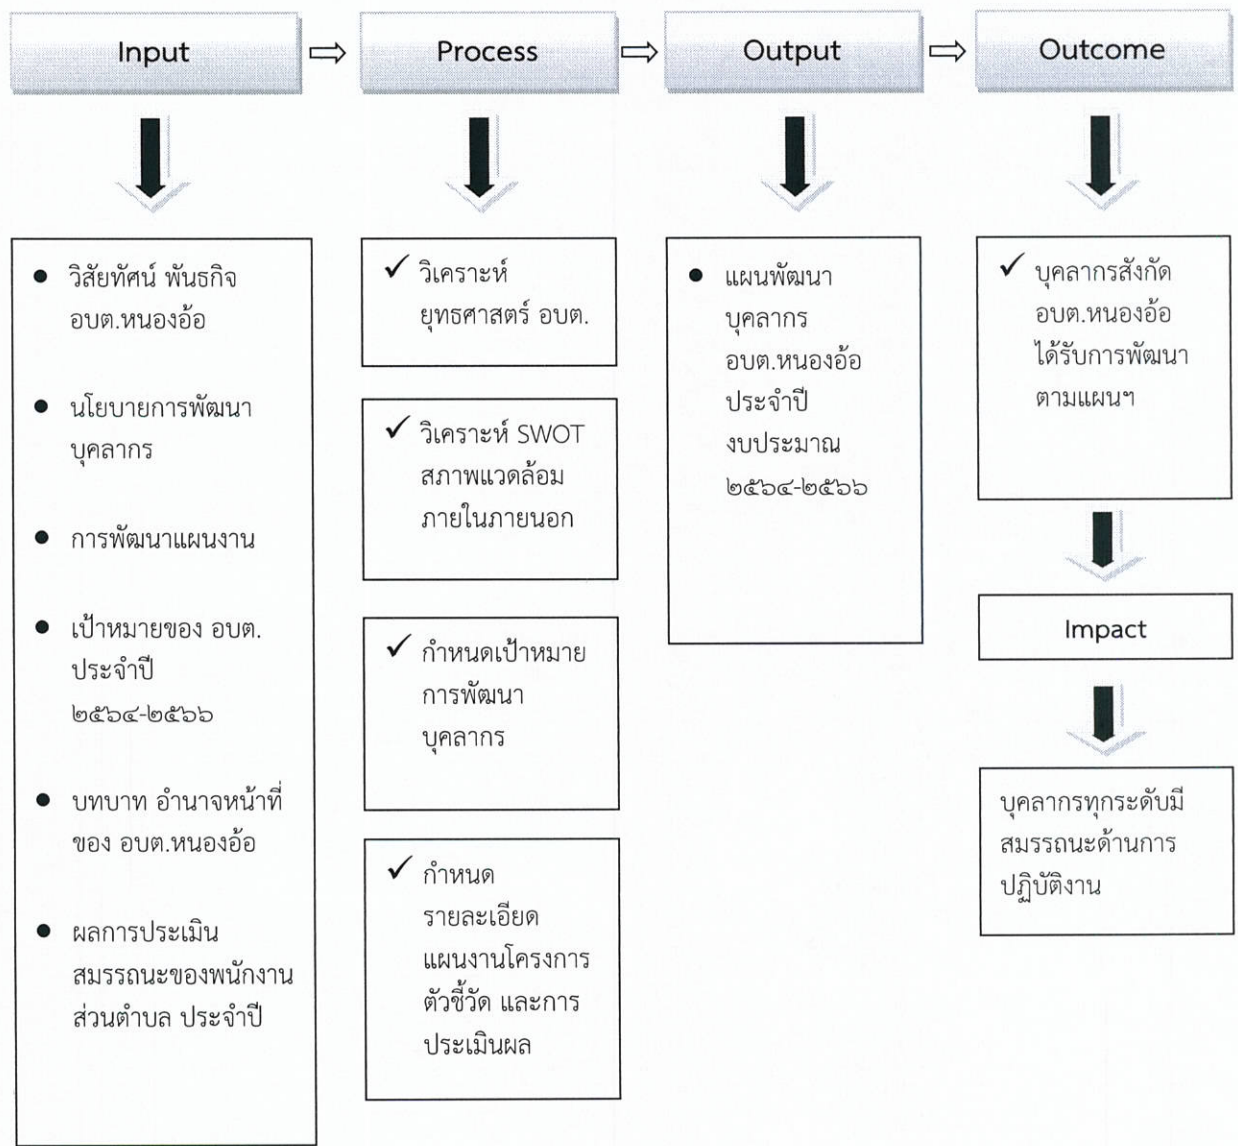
Input ⇨ Process ⇨ Output ⇨ Outcome

- วิสัยทัศน์ พันธกิจ อบต.หนองอ้อ
- นโยบายการพัฒนาบุคลากร
- การพัฒนาแผนงาน
- เป้าหมายของ อบต. ประจำปี ๒๕๖๔-๒๕๖๖
- บทบาท อำนาจหน้าที่ของ อบต.หนองอ้อ
- ผลการประเมินสมรรถนะของพนักงานส่วนตำบล ประจำปี

✓ วิเคราะห์ยุทธศาสตร์ อบต.

✓ วิเคราะห์ SWOT สภาพแวดล้อมภายในภายนอก

✓ กำหนดเป้าหมายการพัฒนาบุคลากร

✓ กำหนดรายละเอียดแผนงานโครงการ ตัวชี้วัด และการประเมินผล

- แผนพัฒนาบุคลากร อบต.หนองอ้อ ประจำปีงบประมาณ ๒๕๖๔-๒๕๖๖

✓ บุคลากรสังกัด อบต.หนองอ้อ ได้รับการพัฒนาตามแผนฯ

Impact

บุคลากรทุกระดับมีสมรรถนะด้านการปฏิบัติงาน